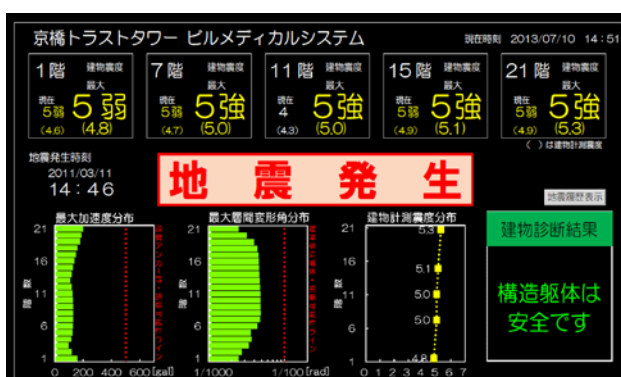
京橋トラストタワー ビルメディカルシステム

現在時刻 2013/07/10 14:51

| 1階 | 7階 | 11階 | 15階 | 21階 |
|---|---|---|---|---|
| 建物震度 最大 5弱 | 建物震度 最大 5強 | 建物震度 最大 5強 | 建物震度 最大 5強 | 建物震度 最大 5強 |
| 現在 5弱 (4.6) (4.8) | 現在 5弱 (4.7) (5.0) | 現在 4 (4.3) (5.0) | 現在 5弱 (4.9) (5.1) | 現在 5弱 (4.9) (5.3) |

( ) は建物計測震度

地震発生時刻
2011/03/11
14:46

地震発生

地震履歴表示

最大加速度分布

最大層間変形角分布

建物計測震度分布

建物診断結果

構造躯体は安全です

21
16
11
6
1

階層

0 200 400 600 [gal]

1/1000 1/100 [rad]

5.3
5.1
5.0
5.0
4.8

0 1 2 3 4 5 6 7

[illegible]

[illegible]